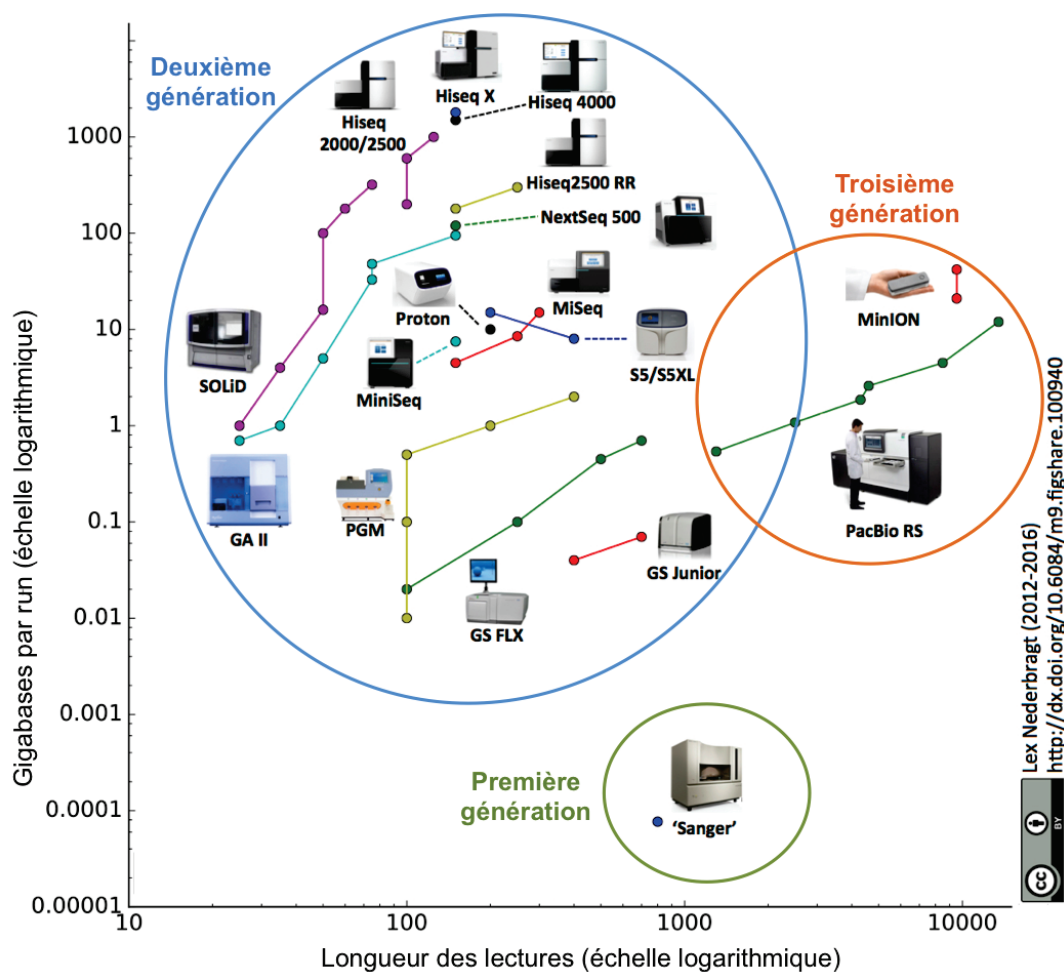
Deuxième génération

Troisième génération

Première génération

Hiseq X
Hiseq 4000
Hiseq 2000/2500
Hiseq2500 RR
NextSeq 500
Proton
MiSeq
S5/S5XL
SOLiD
MiniSeq
GA II
PGM
GS Junior
GS FLX
MinION
PacBio RS
'Sanger'

1000
100
10
1
0.1
0.01
0.001
0.0001
0.00001

10
100
1000
10000

Gigabases par run (échelle logarithmique)

Longueur des lectures (échelle logarithmique)

Lex Nederbragt (2012-2016)
http://dx.doi.org/10.6084/m9.figshare.100940

cc BY